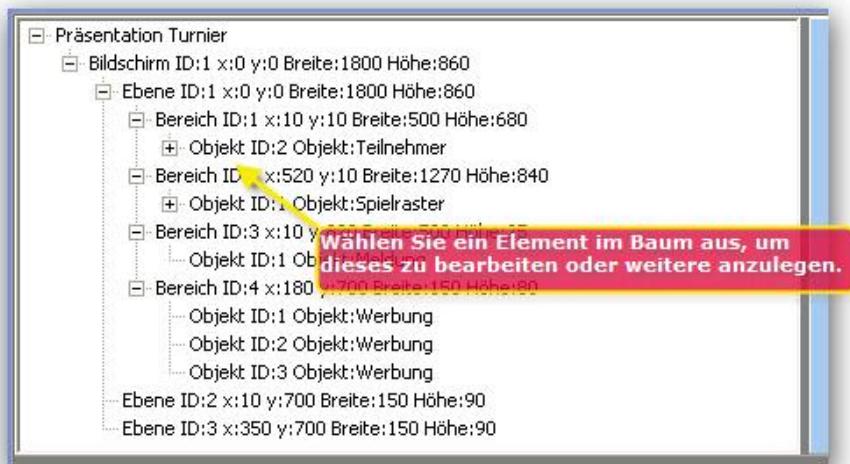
Präsentation Turnier
Bildschirm ID:1 x:0 y:0 Breite:1800 Höhe:860
Ebene ID:1 x:0 y:0 Breite:1800 Höhe:860
Bereich ID:1 x:10 y:10 Breite:500 Höhe:680
Objekt ID:2 Objekt:Teilnehmer
Bereich ID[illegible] x:520 y:10 Breite:1270 Höhe:840
Objekt ID:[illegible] Objekt:Spielraster
Bereich ID:3 x:10 y:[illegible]
Objekt ID:1 Obj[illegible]
Bereich ID:4 x:180 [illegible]
Objekt ID:1 Objekt:Werbung
Objekt ID:2 Objekt:Werbung
Objekt ID:3 Objekt:Werbung
Ebene ID:2 x:10 y:700 Breite:150 Höhe:90
Ebene ID:3 x:350 y:700 Breite:150 Höhe:90

Wählen Sie ein Element im Baum aus, um dieses zu bearbeiten oder weitere anzulegen.